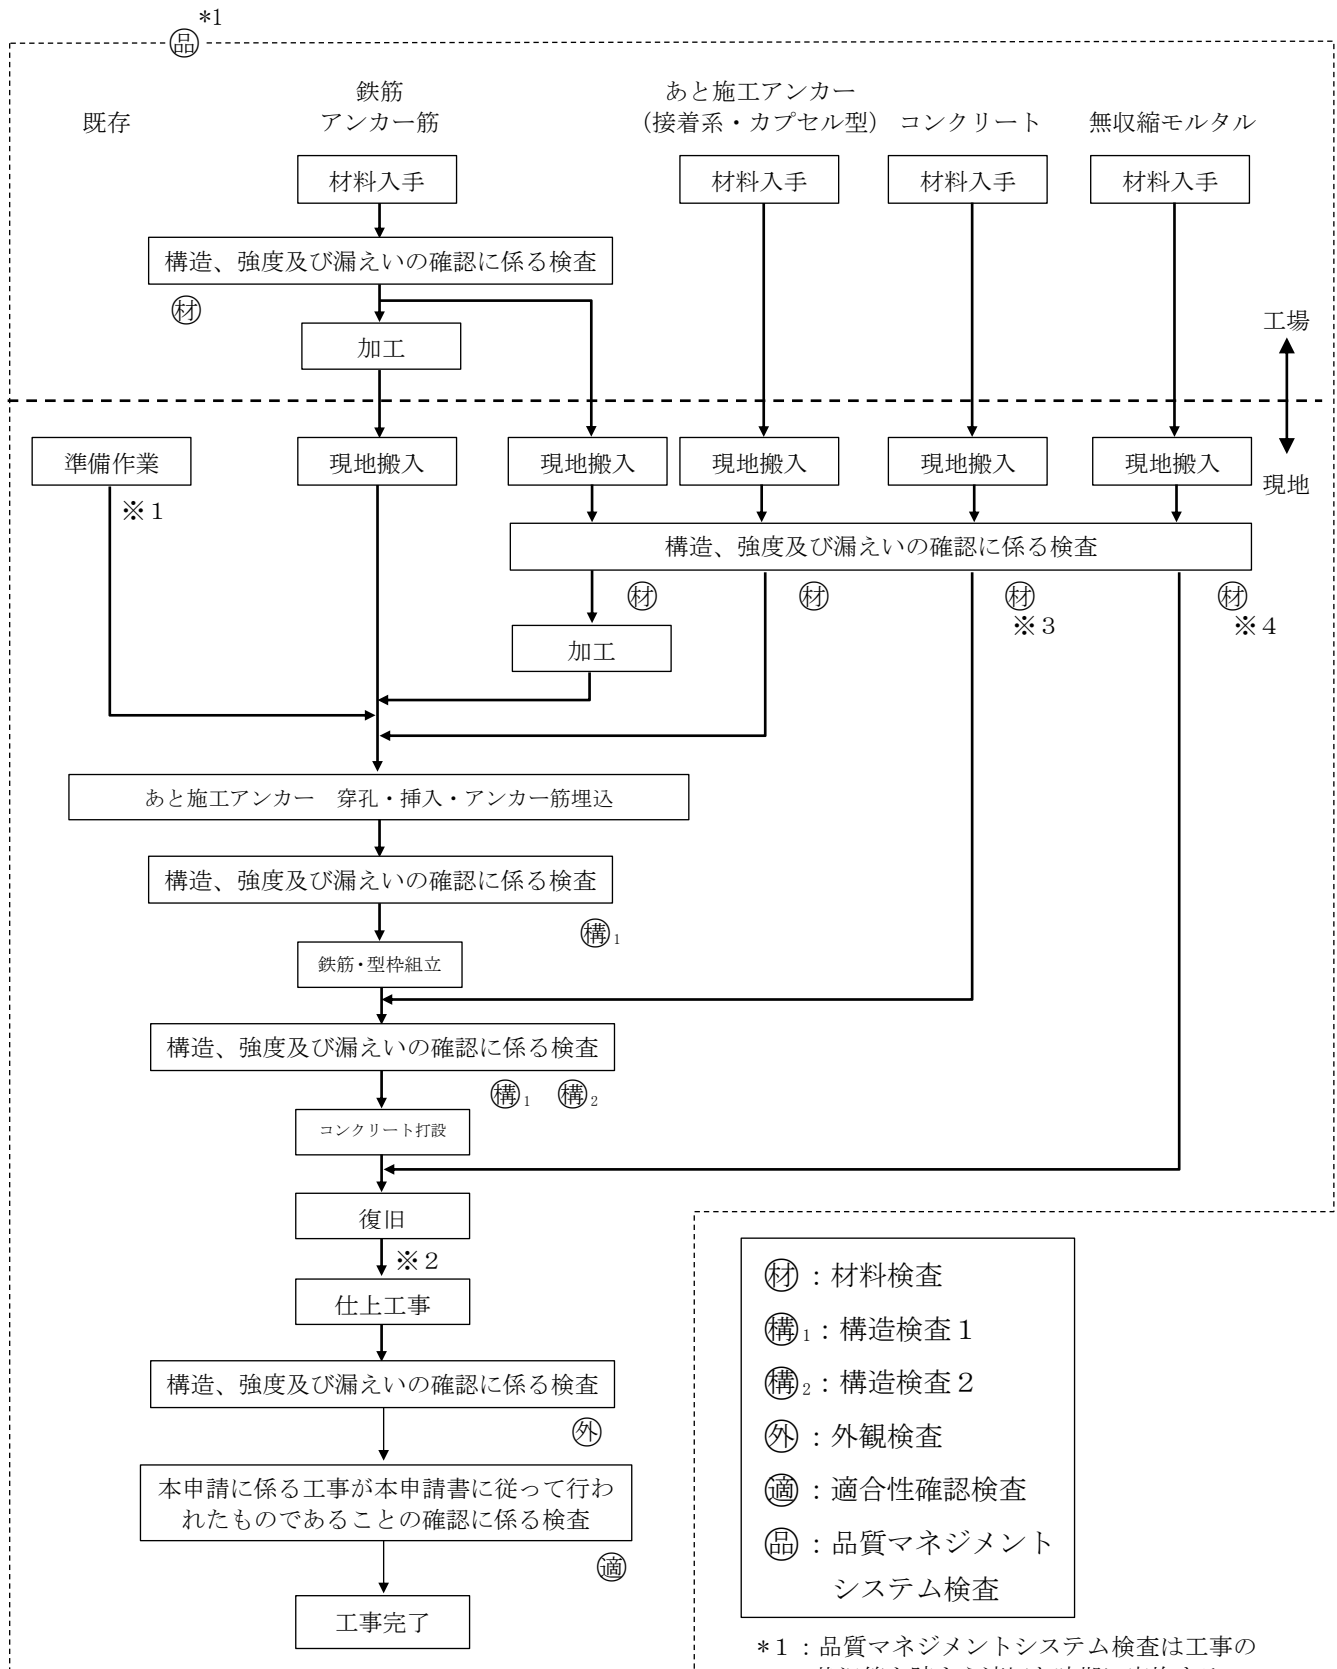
*1
㊞

既存

鉄筋
アンカー筋

あと施工アンカー
（接着系・カプセル型）

コンクリート

無収縮モルタル

材料入手

材料入手

材料入手

材料入手

構造、強度及び漏えいの確認に係る検査

㊮

加工

工場

現地

準備作業

※1

現地搬入

現地搬入

現地搬入

現地搬入

現地搬入

構造、強度及び漏えいの確認に係る検査

㊮

㊮

㊮
※3

㊮
※4

加工

あと施工アンカー　穿孔・挿入・アンカー筋埋込

構造、強度及び漏えいの確認に係る検査

㊟$_1$

鉄筋・型枠組立

構造、強度及び漏えいの確認に係る検査

㊟$_1$　㊟$_2$

コンクリート打設

復旧

※2

仕上工事

構造、強度及び漏えいの確認に係る検査

㊕

本申請に係る工事が本申請書に従って行われたものであることの確認に係る検査

㊜

工事完了

㊮：材料検査

㊟$_1$：構造検査1

㊟$_2$：構造検査2

㊕：外観検査

㊜：適合性確認検査

㊞：品質マネジメントシステム検査

*1：品質マネジメントシステム検査は工事の
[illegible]